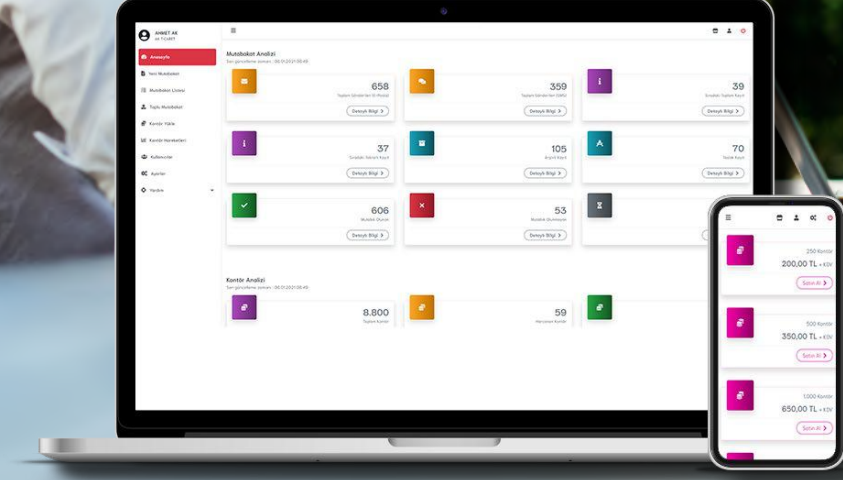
AHMET AK
AK TİCARET

Anasayfa
Yeni Mutabakat
Mutabakat Listesi
Toplu Mutabakat
Kontör Yükle
Kontör Hareketleri
Kullanıcılar
Ayarlar
Yardım

Mutabakat Analizi
Son güncelleme zamanı : 00.01.2021 00:45

658
Detaylı Bilgi

359
Detaylı Bilgi

39
Detaylı Bilgi

37
Detaylı Bilgi

105
Detaylı Bilgi

70
Detaylı Bilgi

606
Detaylı Bilgi

53
Detaylı Bilgi

Kontör Analizi
Son güncelleme zamanı : 00.01.2021 00:45

8.800

59

250 Kontör
200,00 TL + KDV
Satın Al

500 Kontör
350,00 TL + KDV
Satın Al

1.000 Kontör
650,00 TL + KDV
Satın Al